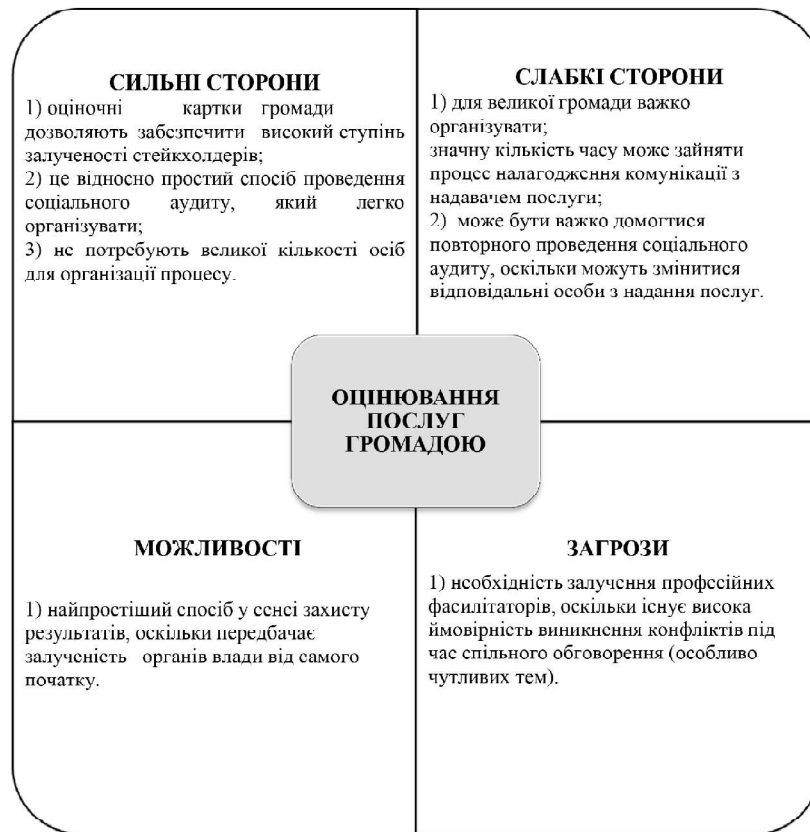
СИЛЬНІ СТОРОНИ
1) оціночні картки громади дозволяють забезпечити високий ступінь залученості стейкхолдерів;
2) це відносно простий спосіб проведення соціального аудиту, який легко організувати;
3) не потребують великої кількості осіб для організації процесу.

СЛАБКІ СТОРОНИ
1) для великої громади важко організувати;
значну кількість часу може зайняти процес налагодження комунікації з надавачем послуги;
2) може бути важко домогтися повторного проведення соціального аудиту, оскільки можуть змінитися відповідальні особи з надання послуг.

ОЦІНЮВАННЯ ПОСЛУГ ГРОМАДОЮ

МОЖЛИВОСТІ
1) найпростіший спосіб у сенсі захисту результатів, оскільки передбачає залученість органів влади від самого початку.

ЗАГРОЗИ
1) необхідність залучення професійних фасилітаторів, оскільки існує висока ймовірність виникнення конфліктів під час спільного обговорення (особливо чутливих тем).